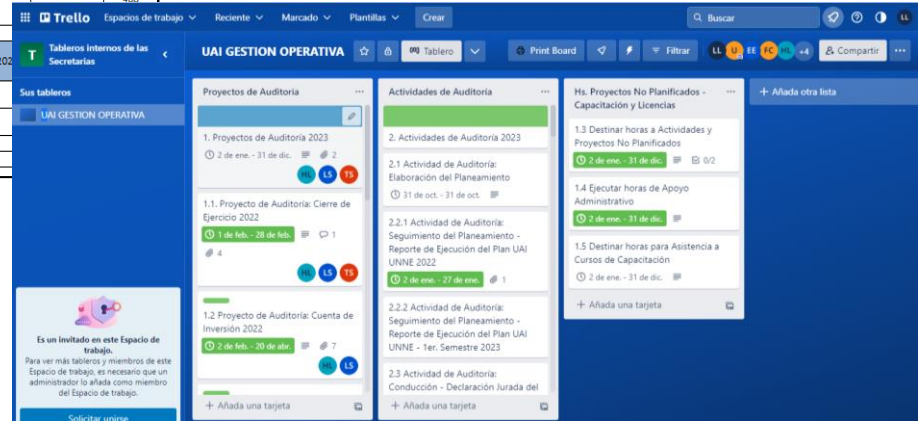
Trello Espacios de trabajo Reciente Marcado Plantillas Crear

Buscar

T Tableros internos de las Secretarías

UAI GESTION OPERATIVA Tablero Print Board Filtrar LL U EE FC HL +4 Compartir

Sus tableros

UAI GESTION OPERATIVA

Proyectos de Auditoria

1. Proyectos de Auditoría 2023
2 de ene. - 31 de dic. 2
HL LS TS

1.1. Proyecto de Auditoría: Cierre de Ejercicio 2022
1 de feb. - 28 de feb. 1
4
HL LS TS

1.2 Proyecto de Auditoría: Cuenta de Inversión 2022
2 de feb. - 20 de abr. 7
HL LS

+ Añada una tarjeta

Actividades de Auditoria

2. Actividades de Auditoría 2023

2.1 Actividad de Auditoría: Elaboración del Planeamiento
31 de oct. - 31 de oct.

2.2.1 Actividad de Auditoría: Seguimiento del Planeamiento - Reporte de Ejecución del Plan UAI UNNE 2022
2 de ene. - 27 de ene. 1

2.2.2 Actividad de Auditoría: Seguimiento del Planeamiento - Reporte de Ejecución del Plan UAI UNNE - 1er. Semestre 2023

2.3 Actividad de Auditoría: Conducción - Declaración Jurada del

+ Añada una tarjeta

Hs. Proyectos No Planificados - Capacitación y Licencias

1.3 Destinar horas a Actividades y Proyectos No Planificados
2 de ene. - 31 de dic. 0/2

1.4 Ejecutar horas de Apoyo Administrativo
2 de ene. - 31 de dic.

1.5 Destinar horas para Asistencia a Cursos de Capacitación
2 de ene. - 31 de dic.

+ Añada una tarjeta

+ Añada otra lista

Es un invitado en este Espacio de trabajo.
Para ver más tableros y miembros de este Espacio de trabajo, es necesario que un administrador lo añada como miembro del Espacio de trabajo.

Solicitar unirse